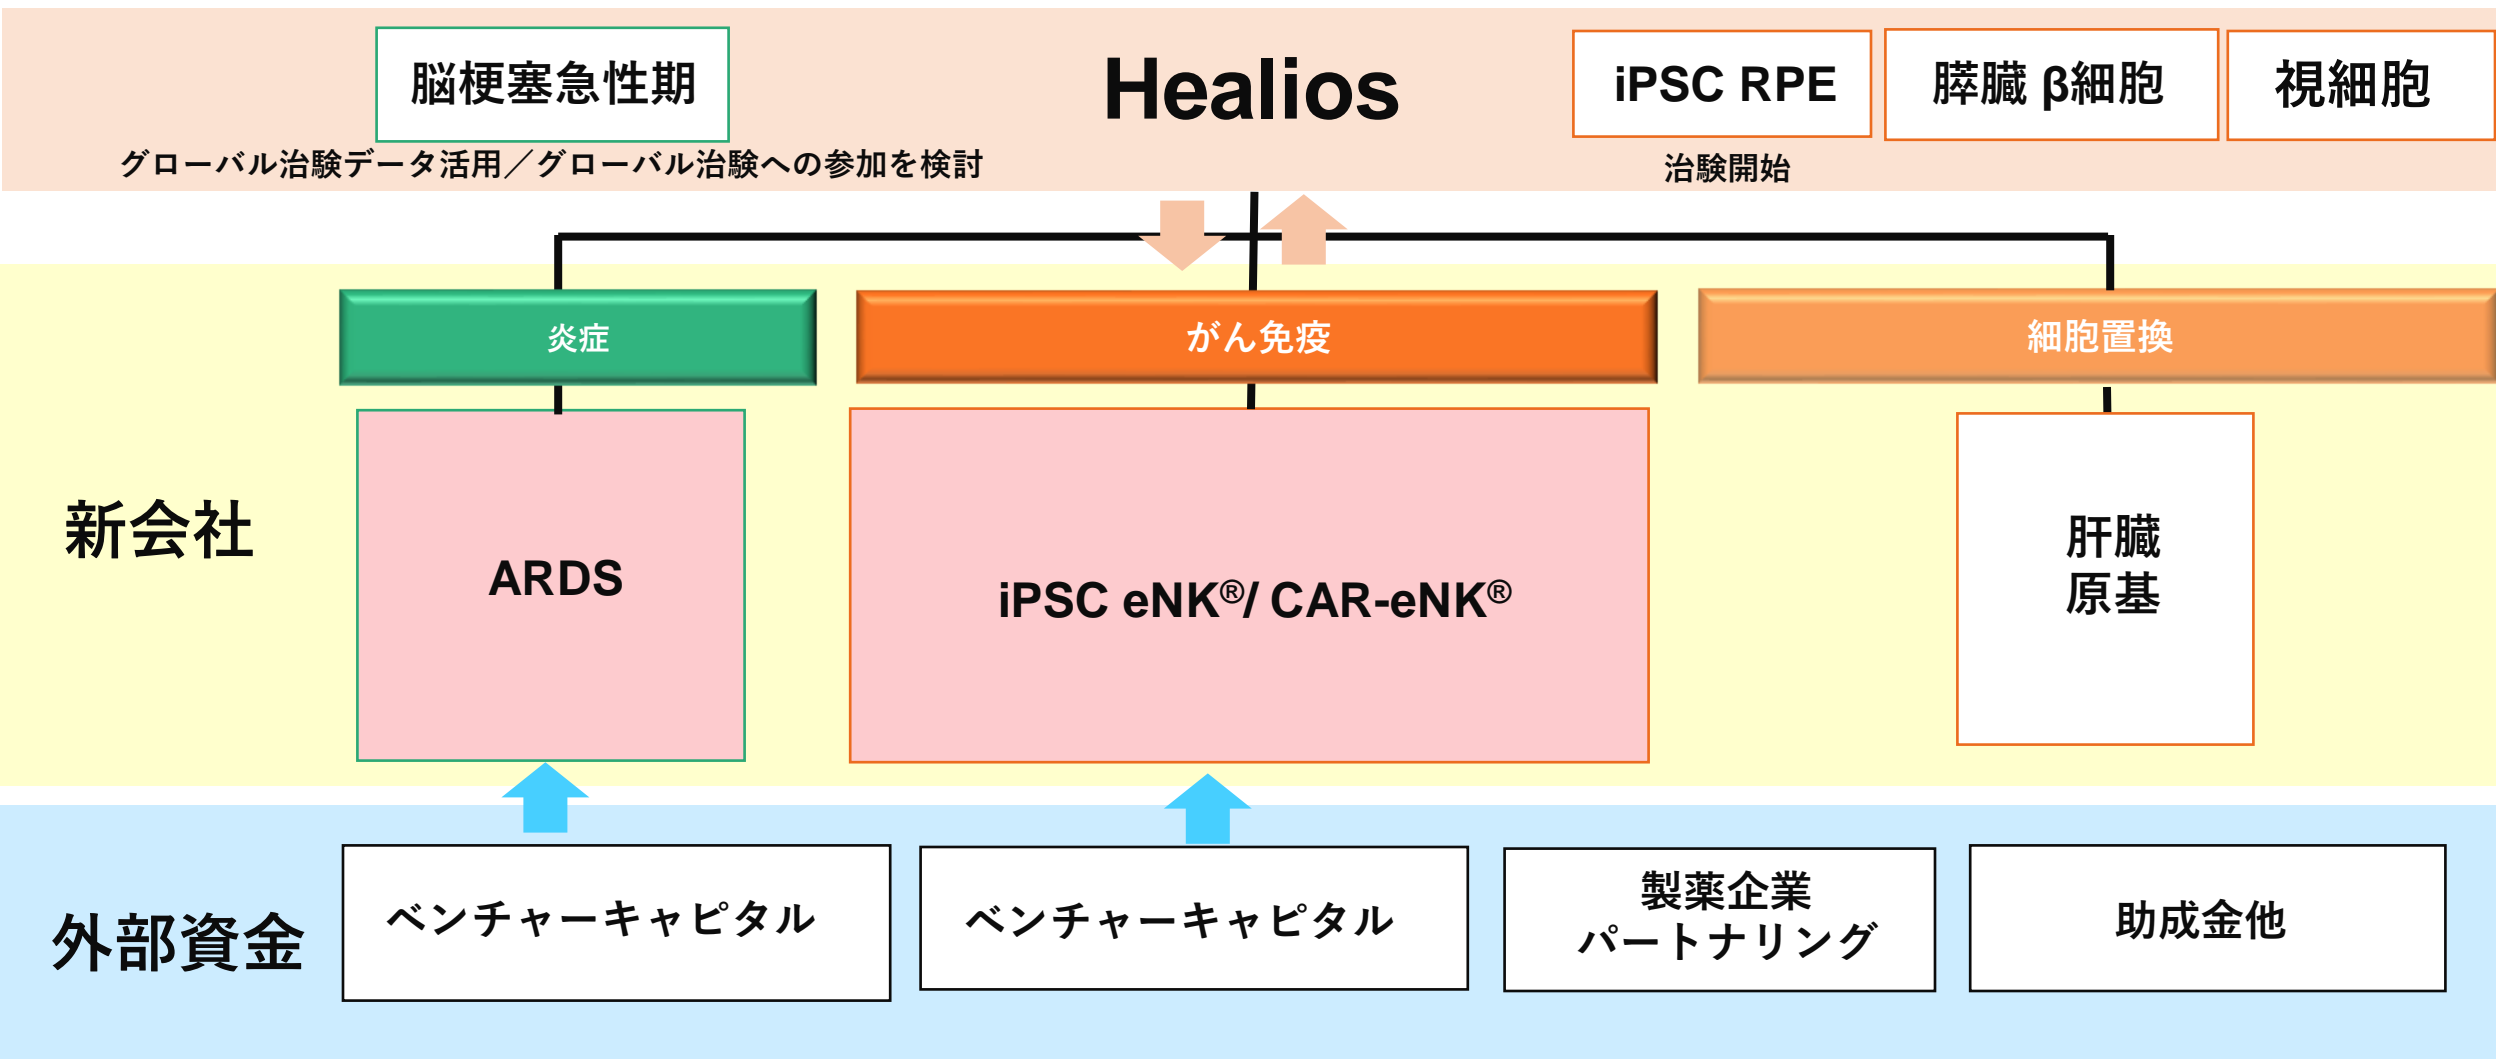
脳梗塞急性期

グローバル治験データ活用／グローバル治験への参加を検討

Healios

iPSC RPE

膵臓 β細胞

視細胞

治験開始

炎症

がん免疫

細胞置換

新会社

ARDS

iPSC eNK®/ CAR-eNK®

肝臓
原基

外部資金

ベンチャーキャピタル

ベンチャーキャピタル

製薬企業
パートナリング

助成金他